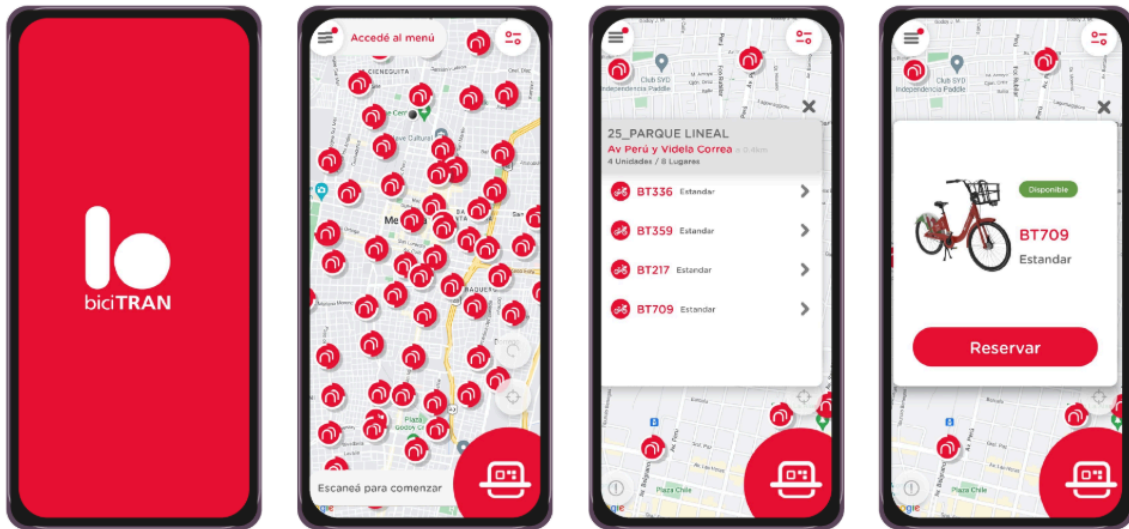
biciTRAN

Accedé al menú

CIENEGUITA

Escaneá para comenzar

Club SYD Independencia Paddle

25_PARQUE LINEAL
Av Perú y Videla Correa
4 Unidades / 8 Lugares

BT336 Estandar
BT359 Estandar
BT217 Estandar
BT709 Estandar

Plaza Chile

Disponible
BT709
Estandar

Reservar